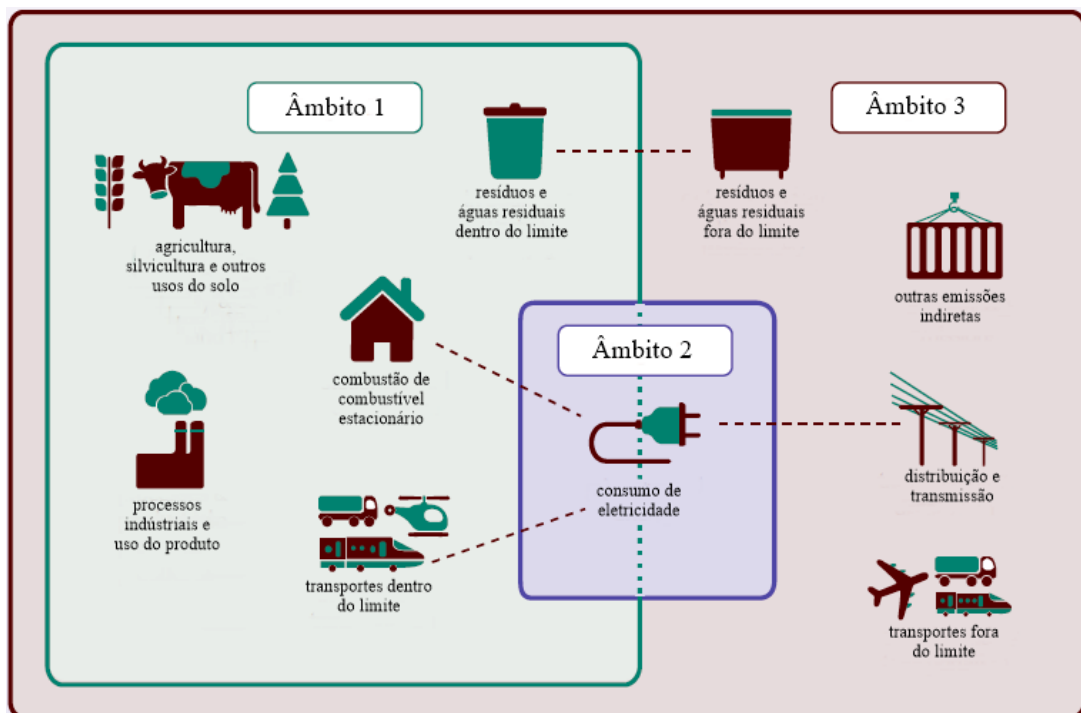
Âmbito 1

resíduos e águas residuais dentro do limite

resíduos e águas residuais fora do limite

Âmbito 3

agricultura, silvicultura e outros usos do solo

outras emissões indiretas

combustão de combustível estacionário

Âmbito 2

consumo de eletricidade

distribuição e transmissão

processos industriais e uso do produto

transportes dentro do limite

transportes fora do limite